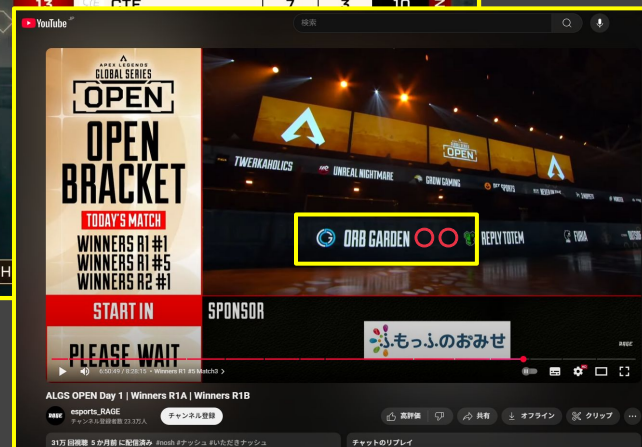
YouTube JP

検索

APEX LEGENDS GLOBAL SERIES OPEN

OPEN BRACKET

TODAY'S MATCH

WINNERS R1 #1
WINNERS R1 #5
WINNERS R2 #1

START IN

PLEASE WAIT

SPONSOR

TWERKAHOLICS
UNREAL NIGHTMARE
GROW GAMING

ORB GARDEN
REPLY TOTEM
FURIA

ふもっふのおみせ

6:50:49 / 8:28:15 • Winners R1 #5 Match3

ALGS OPEN Day 1 | Winners R1A | Winners R1B

esports_RAGE
チャンネル登録者数 23.7万人

チャンネル登録

高評価

共有

オフライン

クリップ

31万 回視聴 5 か月前 に配信済み #nosh #ナッシュ #いただきナッシュ

チャットのリプレイ